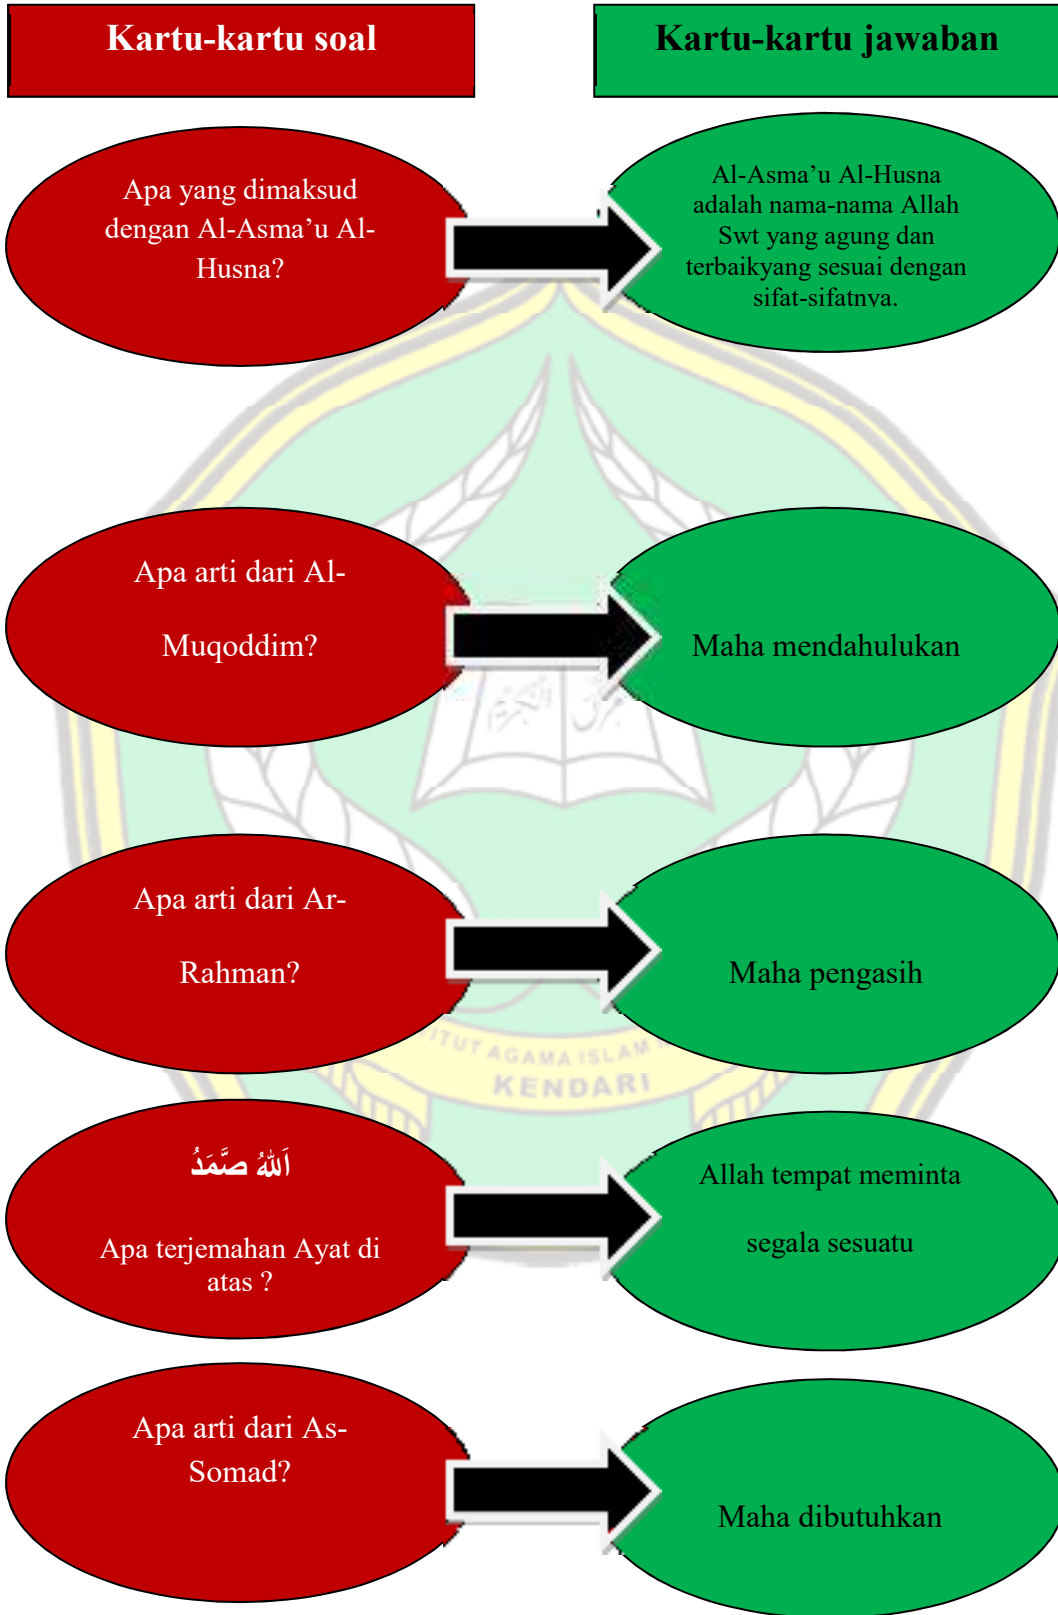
Kartu-kartu soal

Kartu-kartu jawaban

Apa yang dimaksud dengan Al-Asma'u Al-Husna?

Al-Asma'u Al-Husna adalah nama-nama Allah Swt yang agung dan terbaikyang sesuai dengan sifat-sifatnya.

Apa arti dari Al-Muqoddim?

Maha mendahulukan

Apa arti dari Ar-Rahman?

Maha pengasih

اَللّٰهُ صَّمَدُ

Apa terjemahan Ayat di atas ?

Allah tempat meminta segala sesuatu

Apa arti dari As-Somad?

Maha dibutuhkan

TUT AGAMA ISLAM KENDARI